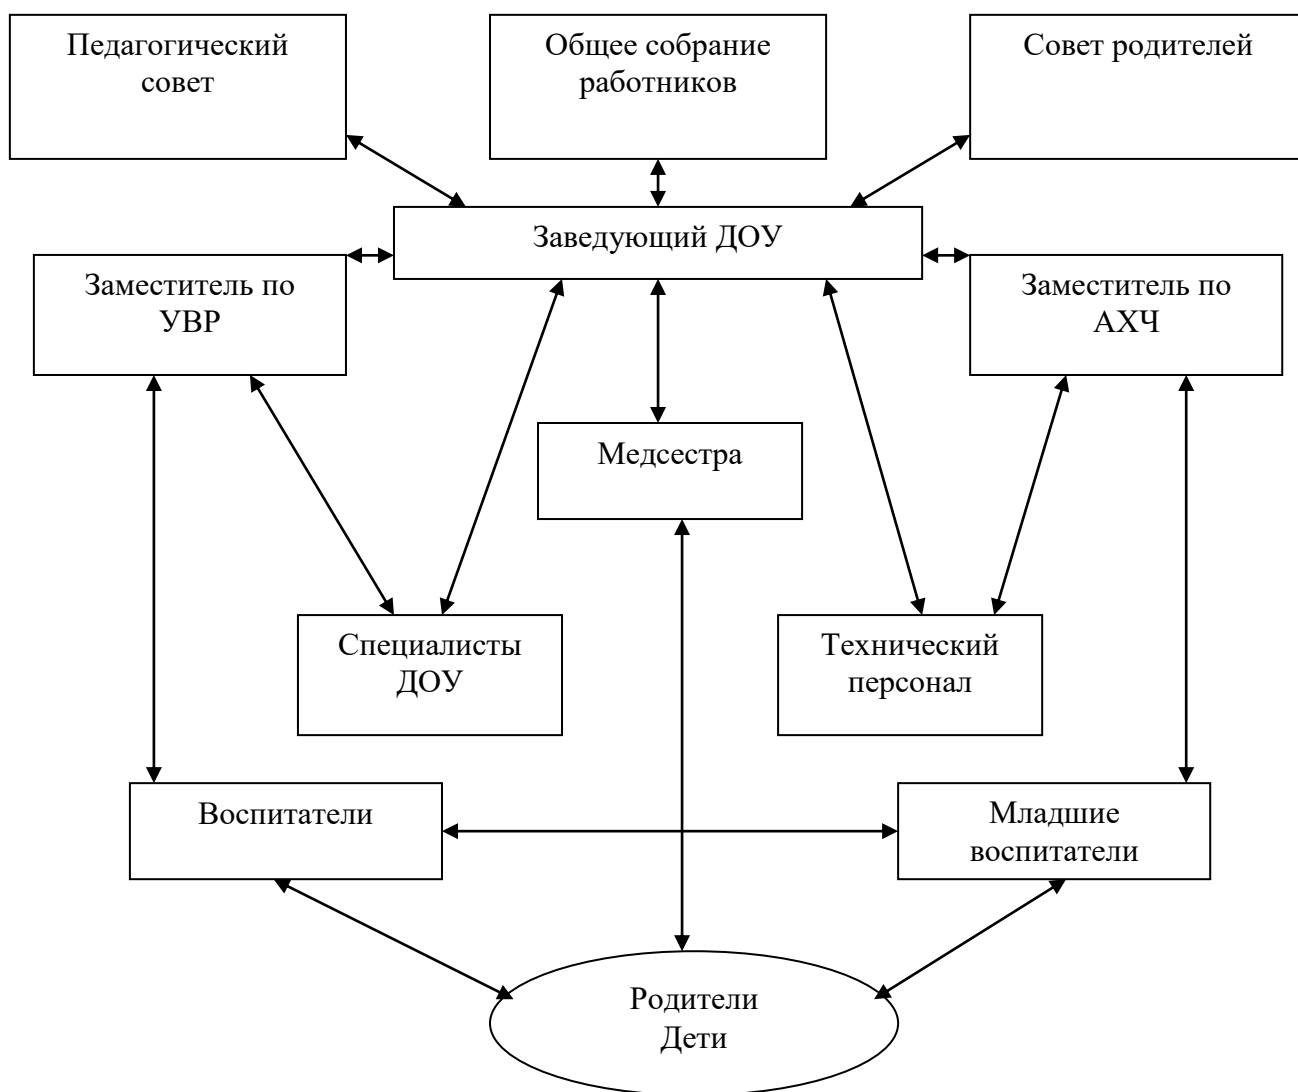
Педагогический совет

Общее собрание работников

Совет родителей

Заведующий ДОУ

Заместитель по УВР

Заместитель по АХЧ

Медсестра

Специалисты ДОУ

Технический персонал

Воспитатели

Младшие воспитатели

Родители
Дети